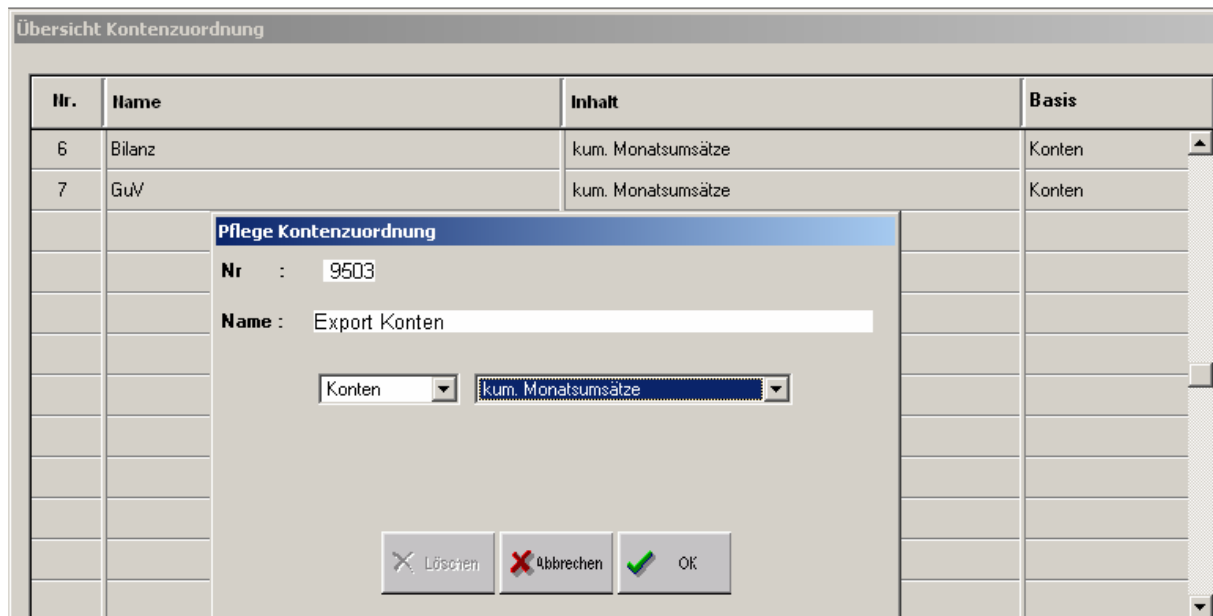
Übersicht Kontenzuordnung

| Nr. | Name | Inhalt | Basis |
|---|---|---|---|
| 6 | Bilanz | kum. Monatsumsätze | Konten |
| 7 | GuV | kum. Monatsumsätze | Konten |

Pflege Kontenzuordnung

Nr : 9503

Name : Export Konten

Konten

kum. Monatsumsätze

Löschen

Abbrechen

OK